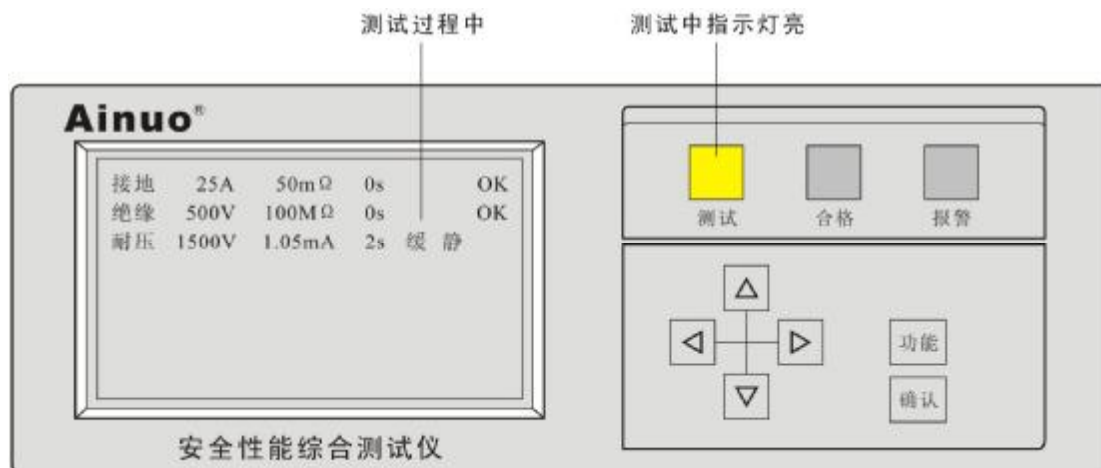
测试过程中

测试中指示灯亮

Ainuo®

| 接地 | 25A | 50mΩ | 0s | | OK |
|---|---|---|---|---|---|
| 绝缘 | 500V | 100MΩ | 0s | | OK |
| 耐压 | 1500V | 1.05mA | 2s | 缓 静 | |

安全性能综合测试仪

测试 合格 报警

△

◁ ▷

▽

功能

确认